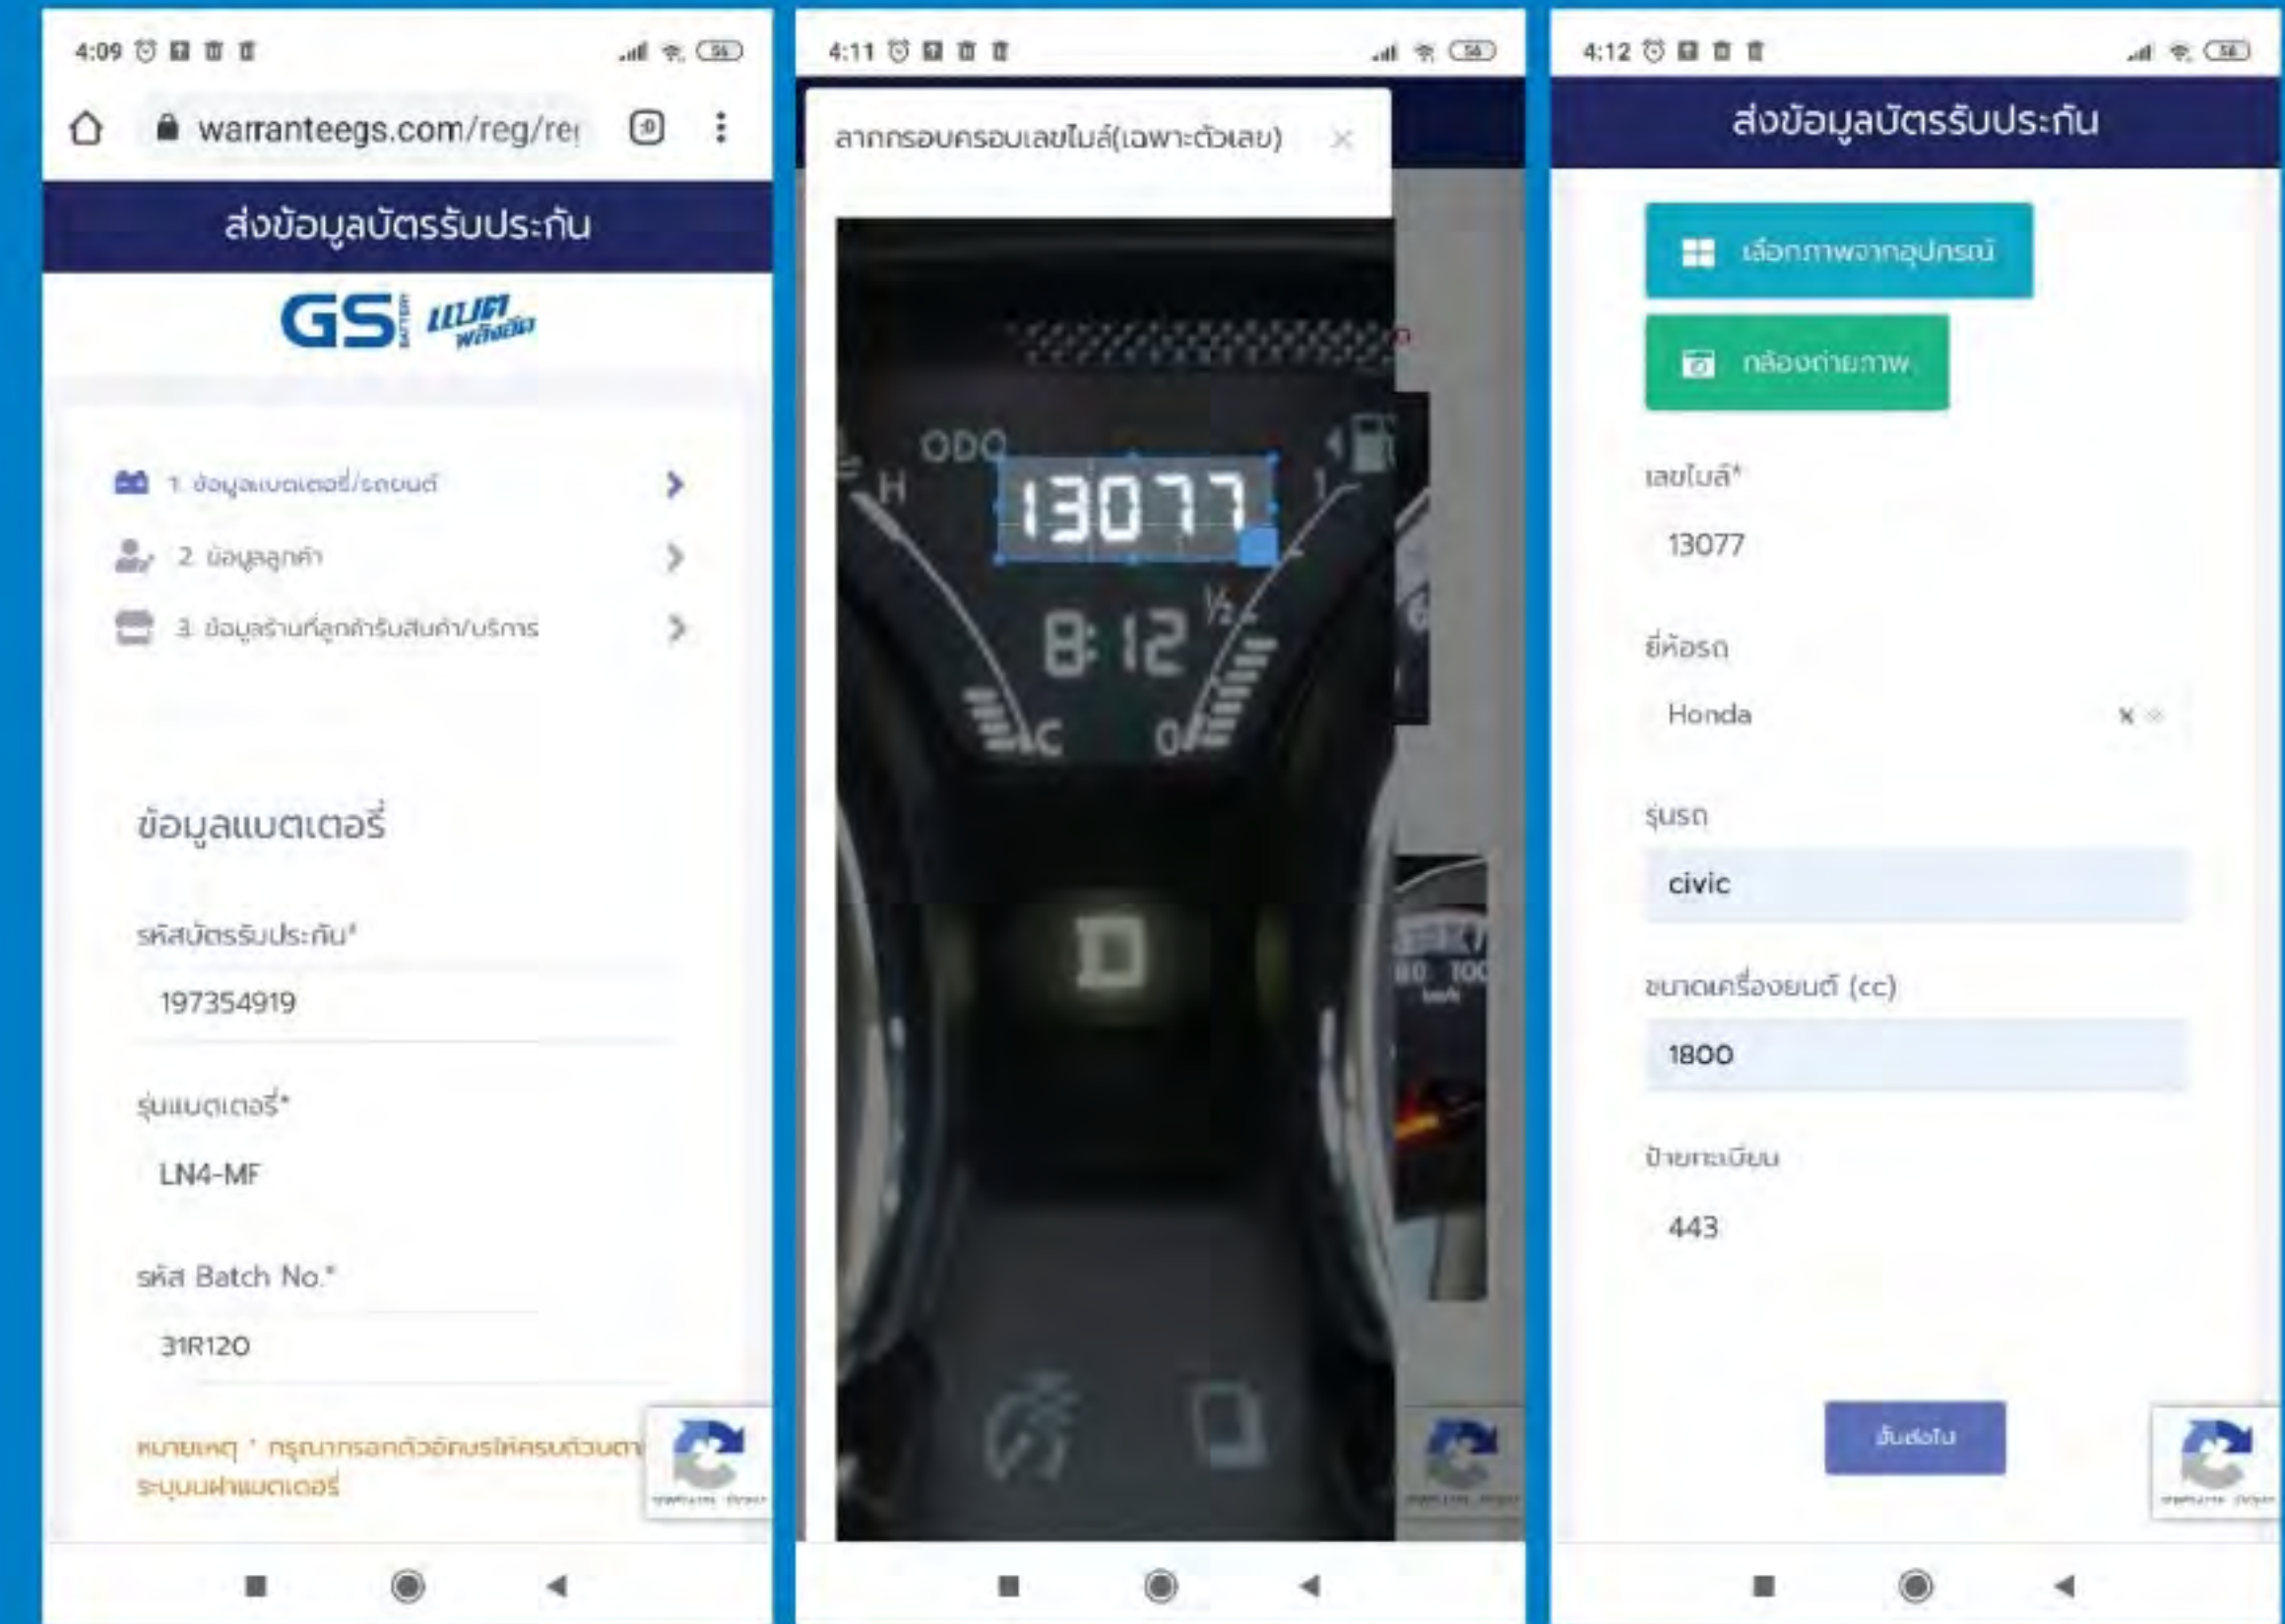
4:09

warranteegs.com/reg/re

ส่งข้อมูลบัตรรับประกัน

GS BATTERY แบตพลังยืน

1. ข้อมูลแบตเตอรี่/รถยนต์

2. ข้อมูลลูกค้า

3. ข้อมูลร้านที่ลูกค้ารับสินค้า/บริการ

ข้อมูลแบตเตอรี่

รหัสบัตรรับประกัน*

197354919

รุ่นแบตเตอรี่*

LN4-MF

รหัส Batch No.*

31R120

หมายเหตุ * กรุณากรอกตัวอักษรให้ครบตามตา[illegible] ระบุบนฝาแบตเตอรี่

4:11

ลากกรอบครอบเลขไมล์(เฉพาะตัวเลข) ×

ODO H 13077 8:12 ½ C 0 D

4:12

ส่งข้อมูลบัตรรับประกัน

เลือกภาพจากอุปกรณ์

กล้องถ่ายภาพ

เลขไมล์*

13077

ยี่ห้อรถ

Honda

รุ่นรถ

civic

ขนาดเครื่องยนต์ (cc)

1800

ป้ายทะเบียน

443

ยืนยัน